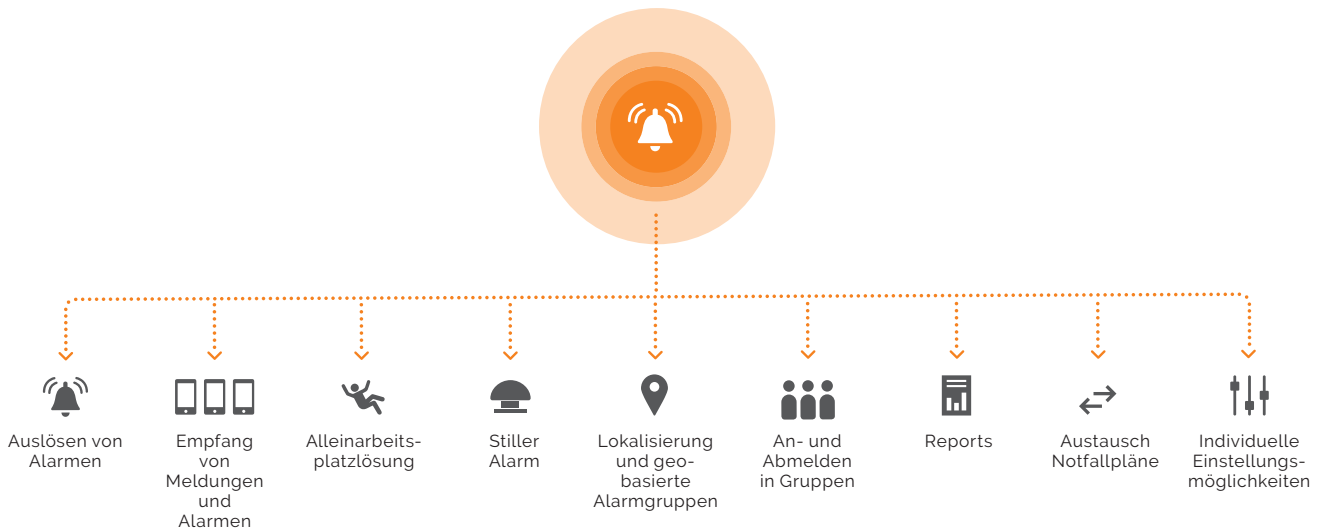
Auslösen von Alarmen

Empfang von Meldungen und Alarmen

Alleinarbeitsplatzlösung

Stiller Alarm

Lokalisierung und geobasierte Alarmgruppen

An- und Abmelden in Gruppen

Reports

Austausch Notfallpläne

Individuelle Einstellungsmöglichkeiten